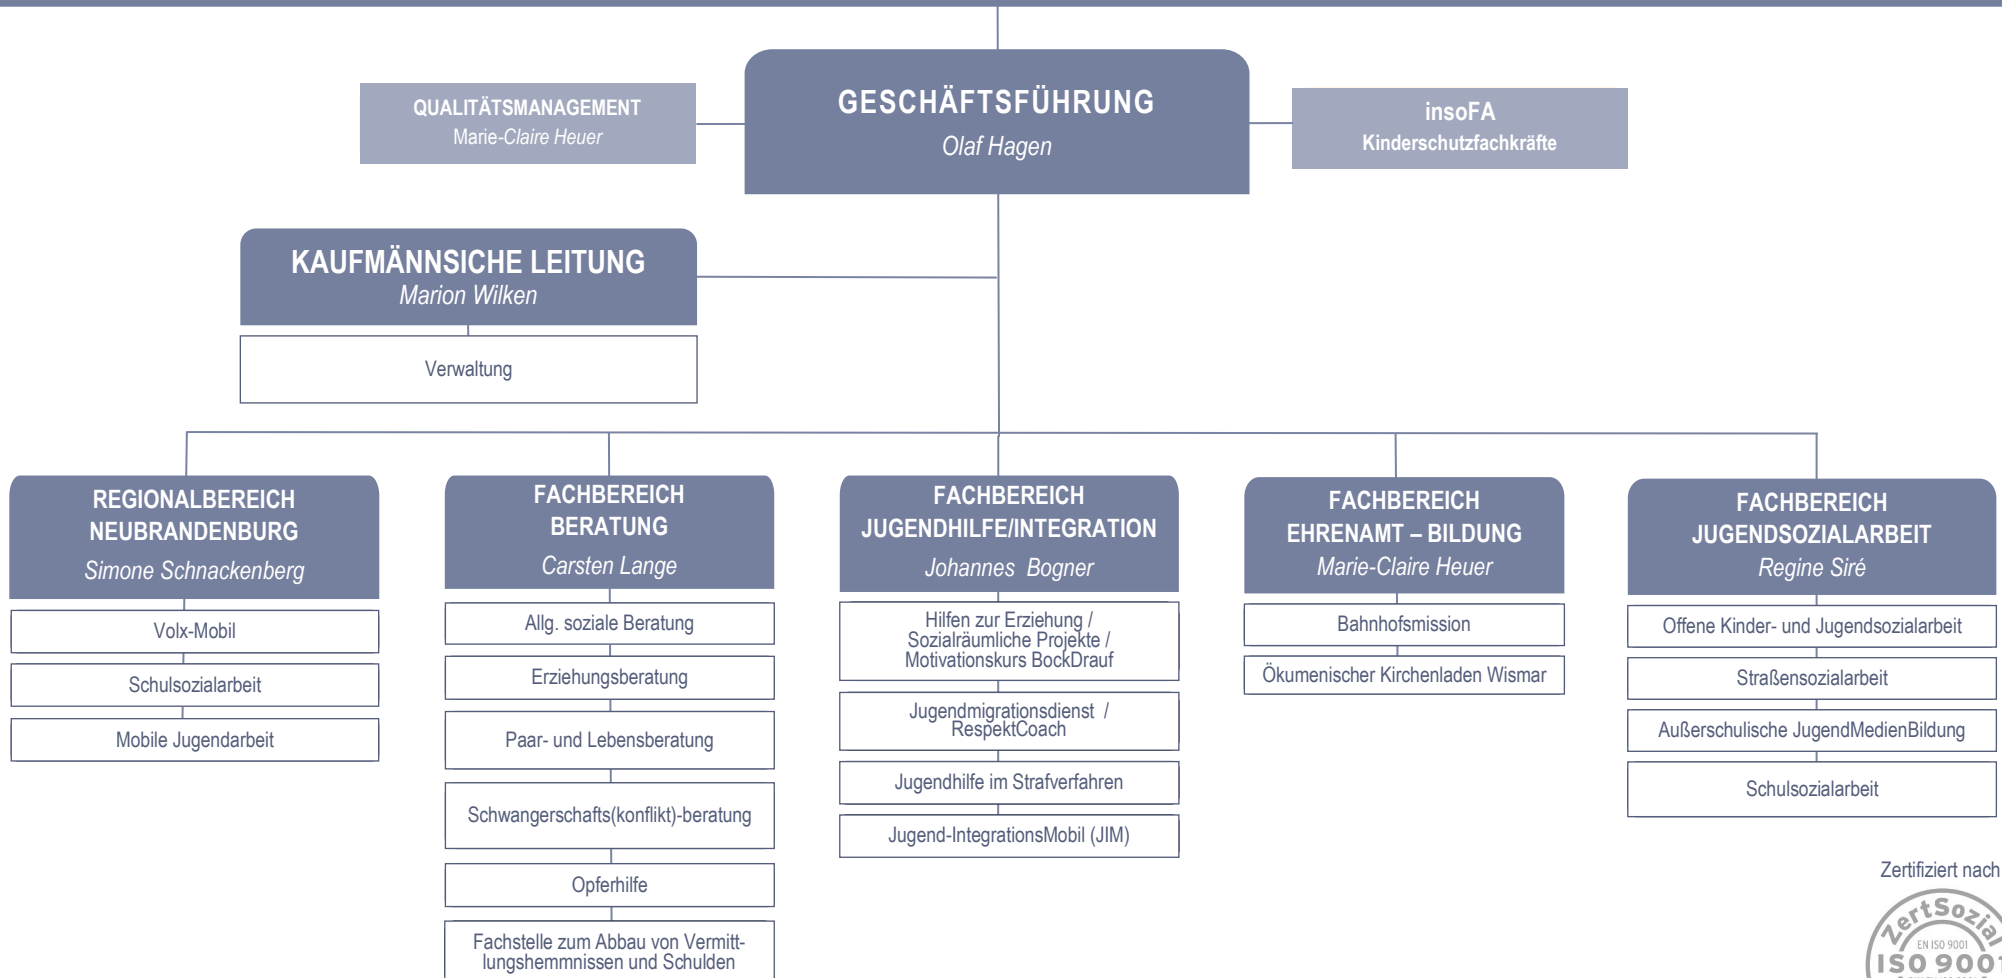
GESCHÄFTSFÜHRUNG
Olaf Hagen

QUALITÄTSMANAGEMENT
Marie-Claire Heuer

insoFA
Kinderschutzfachkräfte

KAUFMÄNNSICHE LEITUNG
Marion Wilken

Verwaltung

REGIONALBEREICH NEUBRANDENBURG
Simone Schnackenberg

Volx-Mobil

Schulsozialarbeit

Mobile Jugendarbeit

FACHBEREICH BERATUNG
Carsten Lange

Allg. soziale Beratung

Erziehungsberatung

Paar- und Lebensberatung

Schwangerschafts(konflikt)-beratung

Opferhilfe

Fachstelle zum Abbau von Vermittlungshemmnissen und Schulden

FACHBEREICH JUGENDHILFE/INTEGRATION
Johannes Bogner

Hilfen zur Erziehung / Sozialräumliche Projekte / Motivationskurs BockDrauf

Jugendmigrationsdienst / RespektCoach

Jugendhilfe im Strafverfahren

Jugend-IntegrationsMobil (JIM)

FACHBEREICH EHRENAMT – BILDUNG
Marie-Claire Heuer

Bahnhofsmission

Ökumenischer Kirchenladen Wismar

FACHBEREICH JUGENDSOZIALARBEIT
Regine Siré

Offene Kinder- und Jugendsozialarbeit

Straßensozialarbeit

Außerschulische JugendMedienBildung

Schulsozialarbeit

Zertifiziert nach
ZertSozial
EN ISO 9001
ISO 9001